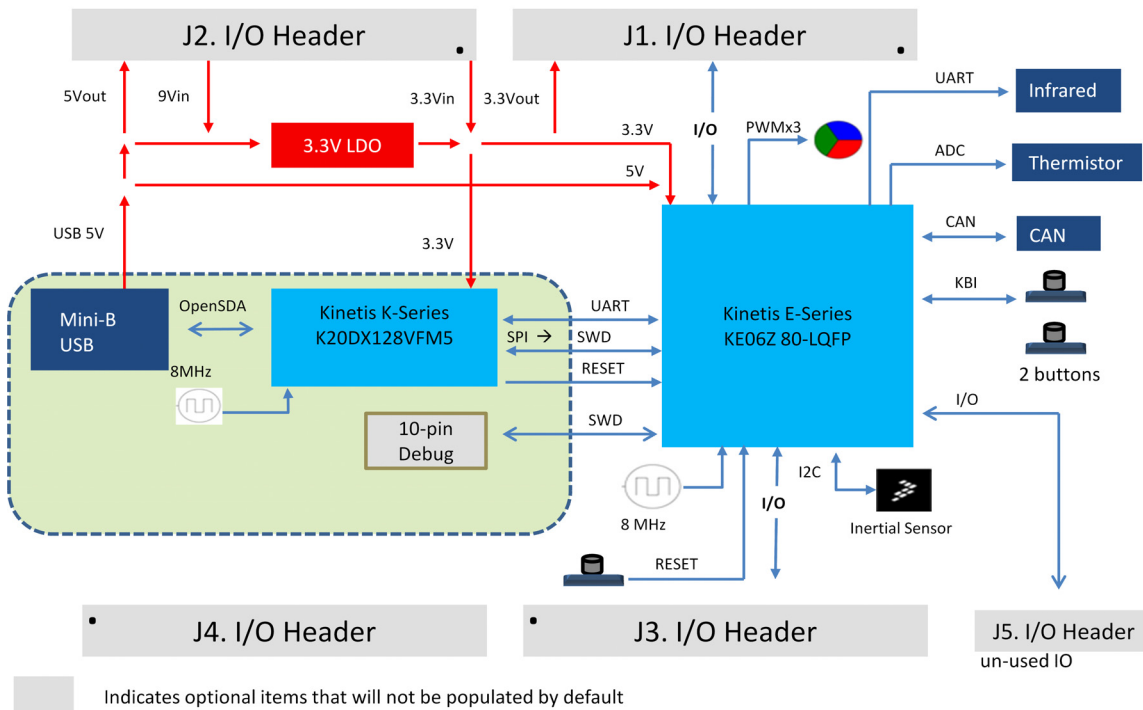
J2. I/O Header

J1. I/O Header

5Vout

9Vin

3.3Vin

3.3Vout

3.3V LDO

3.3V

I/O

PWMx3

UART

Infrared

ADC

Thermistor

5V

USB 5V

3.3V

CAN

CAN

KBI

Mini-B USB

OpenSDA

Kinetis K-Series K20DX128VFM5

UART

SPI →

SWD

RESET

Kinetis E-Series KE06Z 80-LQFP

2 buttons

8MHz

I/O

10-pin Debug

SWD

I2C

8 MHz

I/O

Inertial Sensor

RESET

J4. I/O Header

J3. I/O Header

J5. I/O Header

un-used IO

Indicates optional items that will not be populated by default